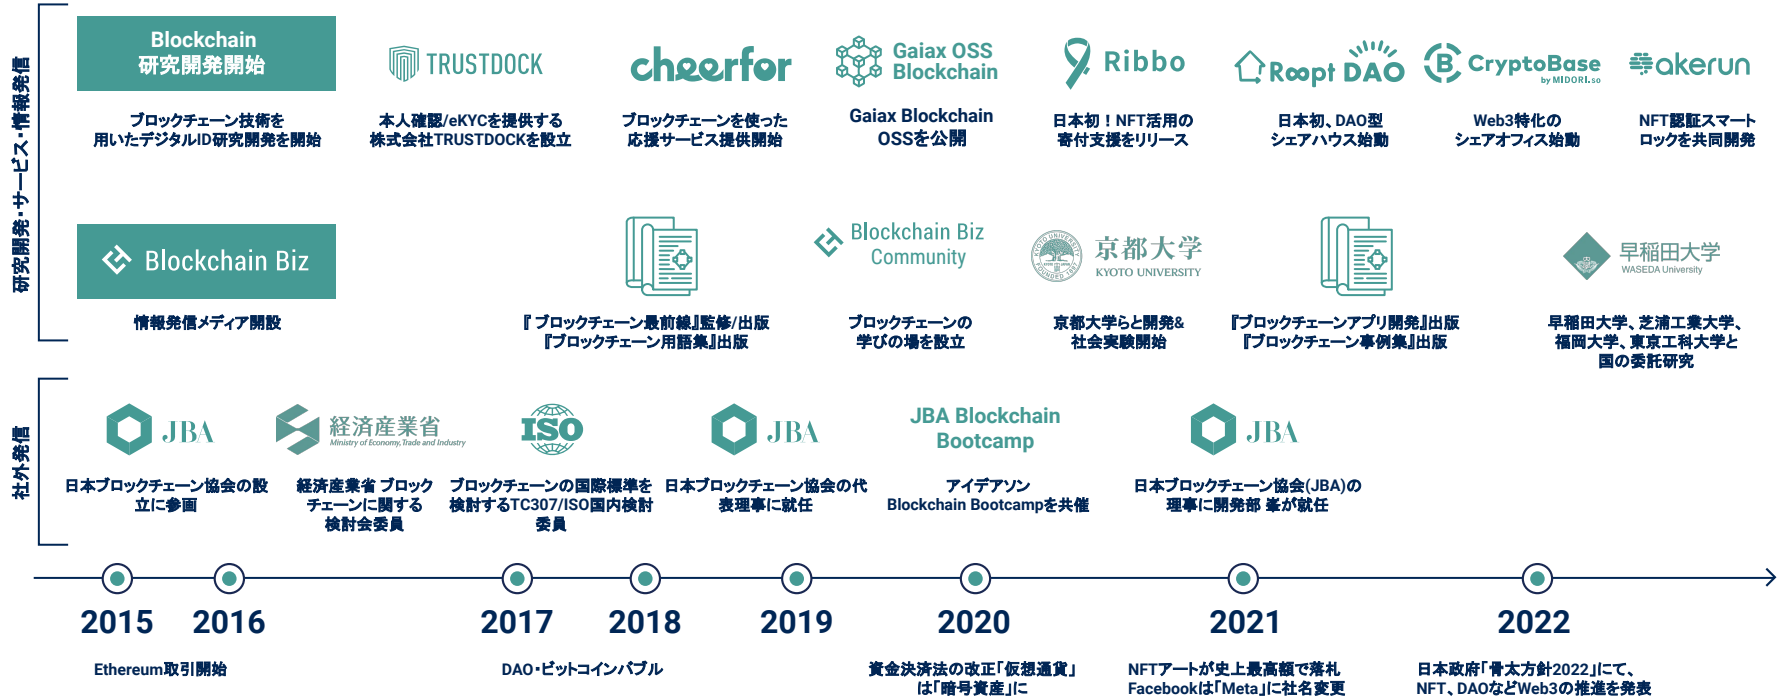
研究開発・サービス・情報発信

Blockchain
研究開発開始

ブロックチェーン技術を用いたデジタルID研究開発を開始

TRUSTDOCK

本人確認/eKYCを提供する株式会社TRUSTDOCKを設立

cheerfor

ブロックチェーンを使った応援サービス提供開始

Gaiax OSS Blockchain

Gaiax Blockchain OSSを公開

Ribbo

日本初！NFT活用の寄付支援をリリース

Roopt DAO

日本初、DAO型シェアハウス始動

CryptoBase by MIDORI.so

Web3特化のシェアオフィス始動

akerun

NFT認証スマートロックを共同開発

Blockchain Biz

情報発信メディア開設

『ブロックチェーン最前線』監修/出版
『ブロックチェーン用語集』出版

Blockchain Biz Community

ブロックチェーンの学びの場を設立

京都大学
KYOTO UNIVERSITY

京都大学らと開発&社会実験開始

『ブロックチェーンアプリ開発』出版
『ブロックチェーン事例集』出版

早稲田大学
WASEDA University

早稲田大学、芝浦工業大学、福岡大学、東京工科大学と国の委託研究

社外発信

JBA

日本ブロックチェーン協会の設立に参画

経済産業省
Ministry of Economy, Trade and Industry

経済産業省 ブロックチェーンに関する検討会委員

ISO

ブロックチェーンの国際標準を検討するTC307/ISO国内検討委員

JBA

日本ブロックチェーン協会の代表理事に就任

JBA Blockchain Bootcamp

アイデアソン
Blockchain Bootcampを共催

JBA

日本ブロックチェーン協会(JBA)の理事に開発部 峯が就任

2015 2016 2017 2018 2019 2020 2021 2022

Ethereum取引開始

DAO・ビットコインバブル

資金決済法の改正「仮想通貨」は「暗号資産」に

NFTアートが史上最高額で落札
Facebookは「Meta」に社名変更

日本政府「骨太方針2022」にて、NFT、DAOなどWeb3の推進を発表